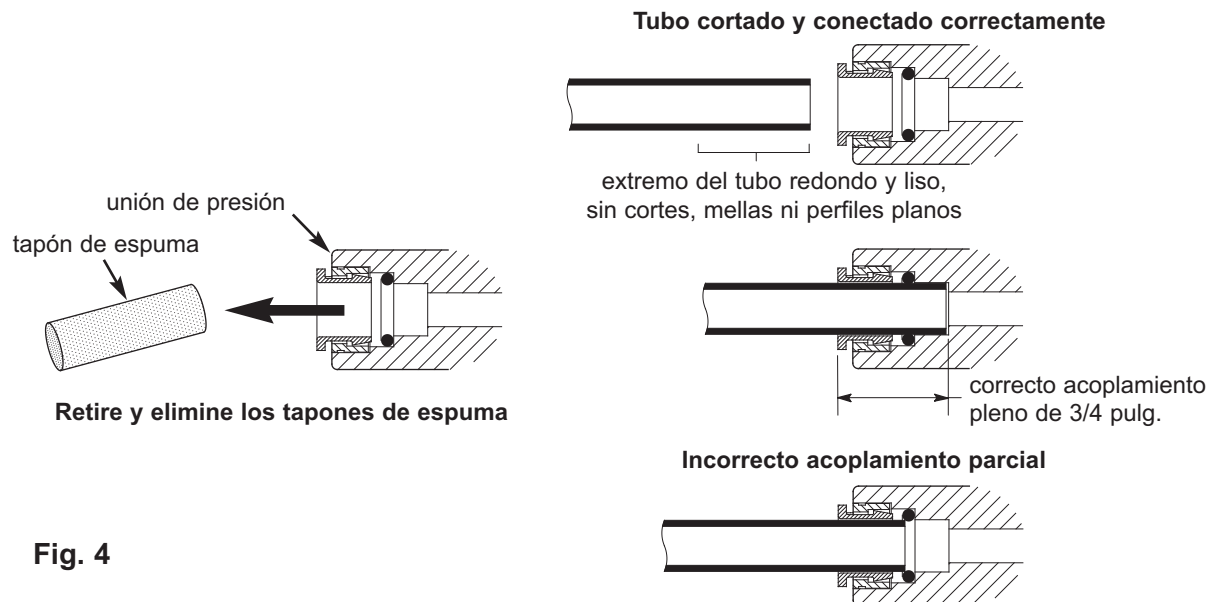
Tubo cortado y conectado correctamente

extremo del tubo redondo y liso, sin cortes, mellas ni perfiles planos

unión de presión

tapón de espuma

Retire y elimine los tapones de espuma

correcto acoplamiento pleno de 3/4 pulg.

Incorrecto acoplamiento parcial

Fig. 4